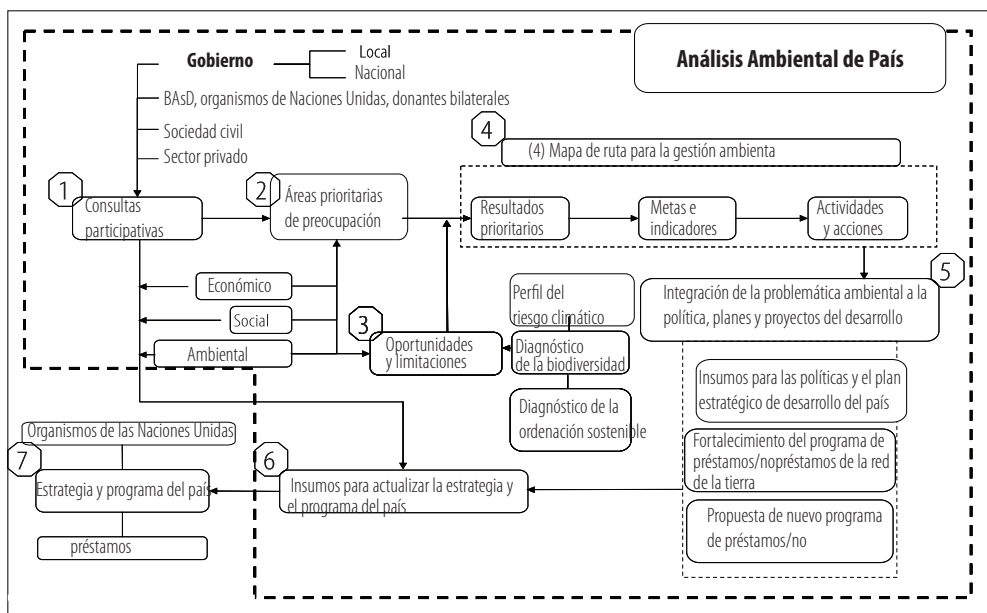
Análisis Ambiental de País

Gobierno
Local
Nacional

BAsD, organismos de Naciones Unidas, donantes bilaterales
Sociedad civil
Sector privado

4
(4) Mapa de ruta para la gestión ambienta

1
Consultas participativas

2
Áreas prioritarias de preocupación

Resultados prioritarios
Metas e indicadores
Actividades y acciones

5
Integración de la problemática ambiental a la política, planes y proyectos del desarrollo

Económico
Social
Ambiental

Perfil del riesgo climático

3
Oportunidades y limitaciones

Diagnóstico de la biodiversidad

Diagnóstico de la ordenación sostenible

Insumos para las políticas y el plan estratégico de desarrollo del país

Fortalecimiento del programa de préstamos/nopréstamos de la red de la tierra

Propuesta de nuevo programa de préstamos/no

Organismos de las Naciones Unidas

7
Estrategia y programa del país

préstamos

6
Insumos para actualizar la estrategia y el programa del país